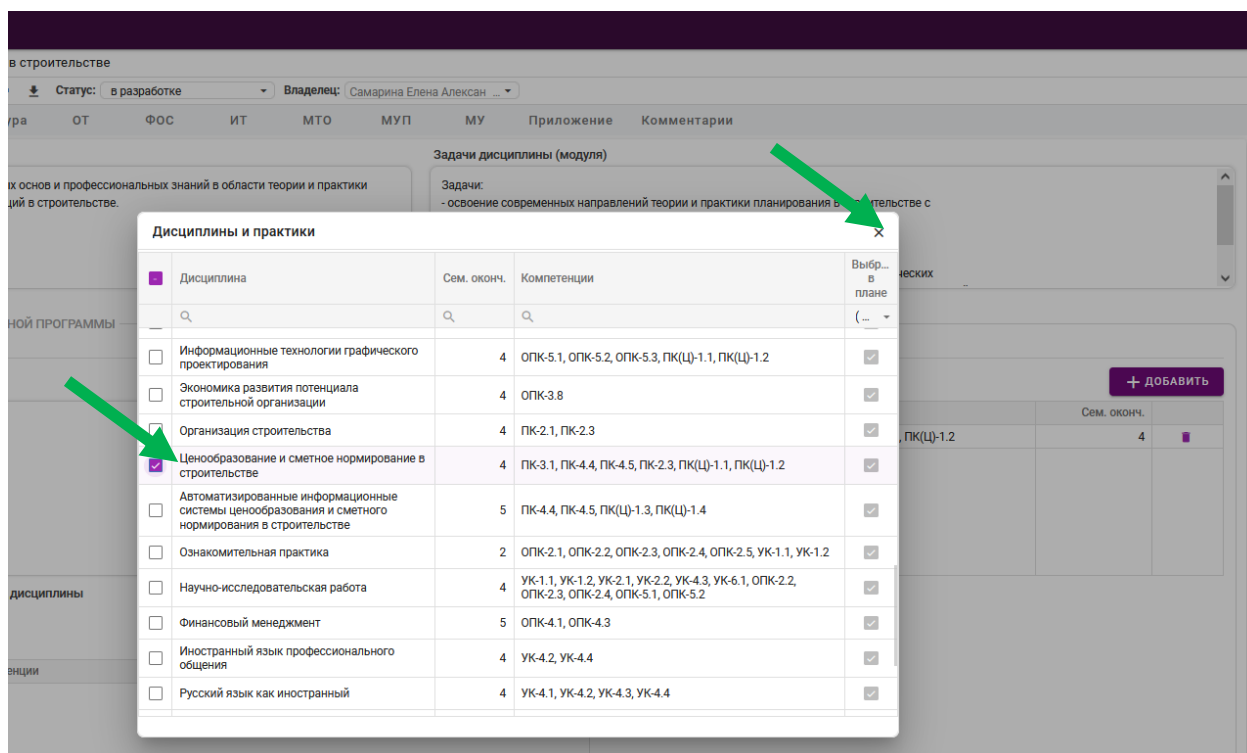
в строительстве

Статус: в разработке ▾ Владелец: Самарина Елена Алексан ... ▾

ура ОТ ФОС ИТ МТО МУП МУ Приложение Комментарии

х основ и профессиональных знаний в области теории и практики ций в строительстве.

Задачи дисциплины (модуля)

Задачи:
- освоение современных направлений теории и практики планирования в строительстве с

еских

НОЙ ПРОГРАММЫ

+ ДОБАВИТЬ

Сем. оконч.

, ПК(Ц)-1.2 4

дисциплины

енции

Дисциплины и практики ×

| | Дисциплина | Сем. оконч. | Компетенции | Выбр... в плане |
|---|---|---|---|---|
| | Информационные технологии графического проектирования | 4 | ОПК-5.1, ОПК-5.2, ОПК-5.3, ПК(Ц)-1.1, ПК(Ц)-1.2 | |
| | Экономика развития потенциала строительной организации | 4 | ОПК-3.8 | |
| | Организация строительства | 4 | ПК-2.1, ПК-2.3 | |
| ✓ | Ценообразование и сметное нормирование в строительстве | 4 | ПК-3.1, ПК-4.4, ПК-4.5, ПК-2.3, ПК(Ц)-1.1, ПК(Ц)-1.2 | |
| | Автоматизированные информационные системы ценообразования и сметного нормирования в строительстве | 5 | ПК-4.4, ПК-4.5, ПК(Ц)-1.3, ПК(Ц)-1.4 | |
| | Ознакомительная практика | 2 | ОПК-2.1, ОПК-2.2, ОПК-2.3, ОПК-2.4, ОПК-2.5, УК-1.1, УК-1.2 | |
| | Научно-исследовательская работа | 4 | УК-1.1, УК-1.2, УК-2.1, УК-2.2, УК-4.3, УК-6.1, ОПК-2.2, ОПК-2.3, ОПК-2.4, ОПК-5.1, ОПК-5.2 | |
| | Финансовый менеджмент | 5 | ОПК-4.1, ОПК-4.3 | |
| | Иностранный язык профессионального общения | 4 | УК-4.2, УК-4.4 | |
| | Русский язык как иностранный | 4 | УК-4.1, УК-4.2, УК-4.3, УК-4.4 | |